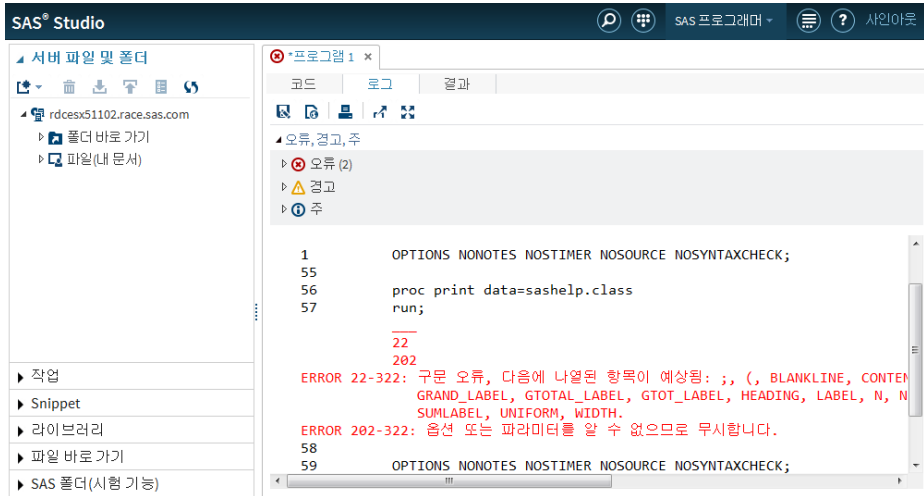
SAS® Studio

SAS 프로그래머 ▾

사인아웃

▲ 서버 파일 및 폴더

rdcesx51102.race.sas.com

폴더 바로 가기

파일(내 문서)

▸ 작업

▸ Snippet

▸ 라이브러리

▸ 파일 바로 가기

▸ SAS 폴더(시험 기능)

*프로그램 1 ×

코드 로그 결과

▲ 오류, 경고, 주

오류 (2)

경고

주

1 OPTIONS NONOTES NOSTIMER NOSOURCE NOSYNTAXCHECK;
55
56 proc print data=sashelp.class
57 run;
___
22
202
ERROR 22-322: 구문 오류, 다음에 나열된 항목이 예상됨: ;, (, BLANKLINE, CONTEN
GRAND_LABEL, GTOTAL_LABEL, GTOT_LABEL, HEADING, LABEL, N, N
SUMLABEL, UNIFORM, WIDTH.
ERROR 202-322: 옵션 또는 파라미터를 알 수 없으므로 무시합니다.
58
59 OPTIONS NONOTES NOSTIMER NOSOURCE NOSYNTAXCHECK;